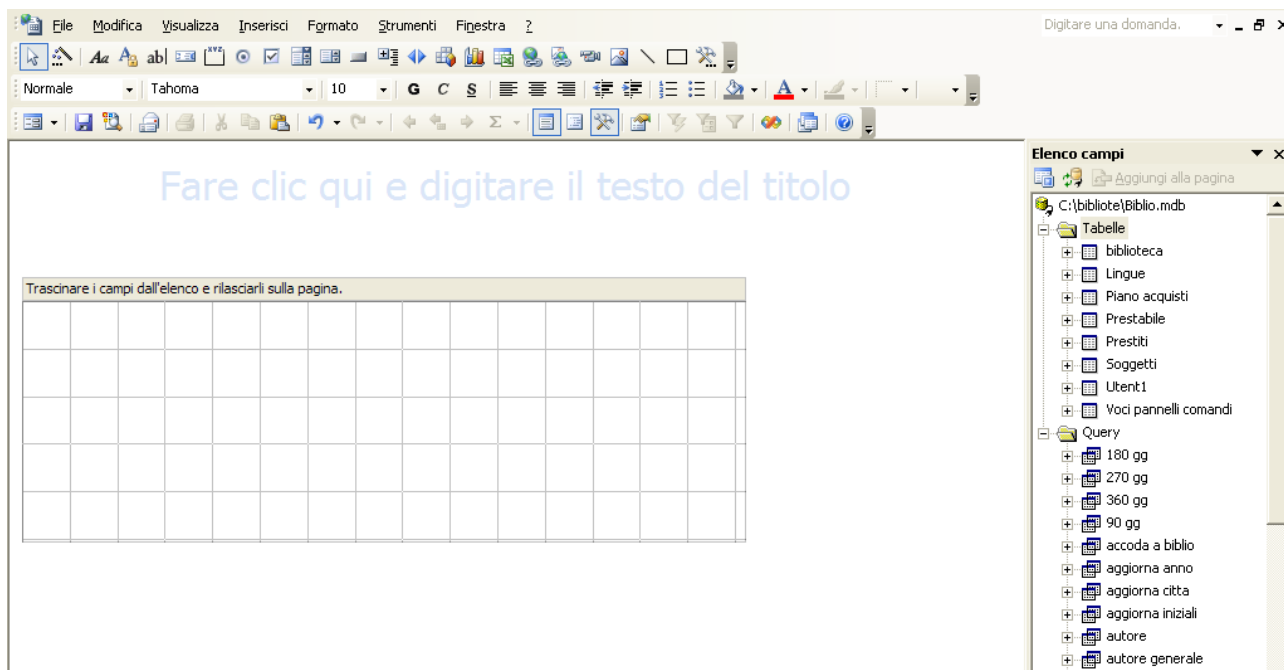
File Modifica Visualizza Inserisci Formato Strumenti Finestra ?

Digitare una domanda.

Normale Tahoma 10 G C S

Fare clic qui e digitare il testo del titolo

Trascinare i campi dall'elenco e rilasciarli sulla pagina.

Elenco campi

Aggiungi alla pagina

C:\bibliote\Biblio.mdb

Tabelle

biblioteca

Lingue

Piano acquisti

Prestabile

Prestiti

Soggetti

Utent1

Voci pannelli comandi

Query

180 gg

270 gg

360 gg

90 gg

accoda a biblio

aggiorna anno

aggiorna citta

aggiorna iniziali

autore

autore generale